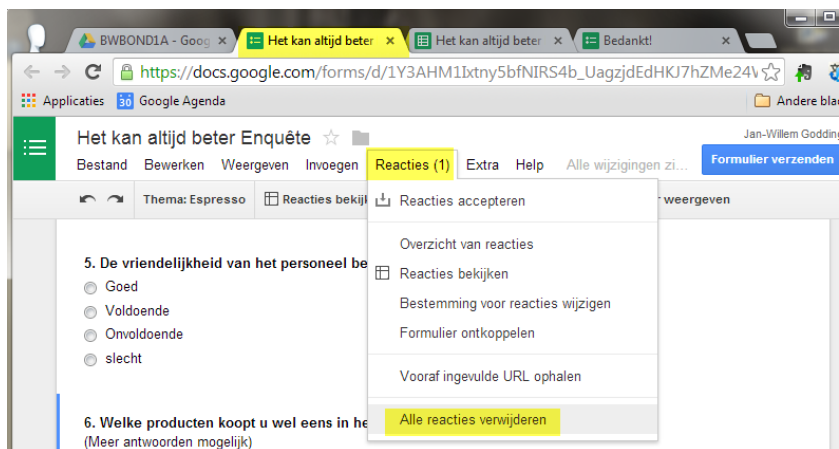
BWBOND1A - Goog ×
Het kan altijd beter ×
Het kan altijd beter ×
Bedankt! ×

https://docs.google.com/forms/d/1Y3AHM1Ixtny5bfNIRS4b_UagzjdEdHKJ7hZMe24V

Applicaties
Google Agenda
Andere bla

Het kan altijd beter Enquête
Jan-Willem Godding
Bestand Bewerken Weergeven Invoegen Reacties (1) Extra Help Alle wijzigingen zi...
Formulier verzenden

Thema: Espresso
Reacties bekijk
weergeven

Reacties accepteren
Overzicht van reacties
Reacties bekijken
Bestemming voor reacties wijzigen
Formulier ontkoppelen
Vooraf ingevulde URL ophalen
Alle reacties verwijderen

5. De vriendelijkheid van het personeel be
Goed
Voldoende
Onvoldoende
slecht

6. Welke producten koopt u wel eens in he
(Meer antwoorden mogelijk)